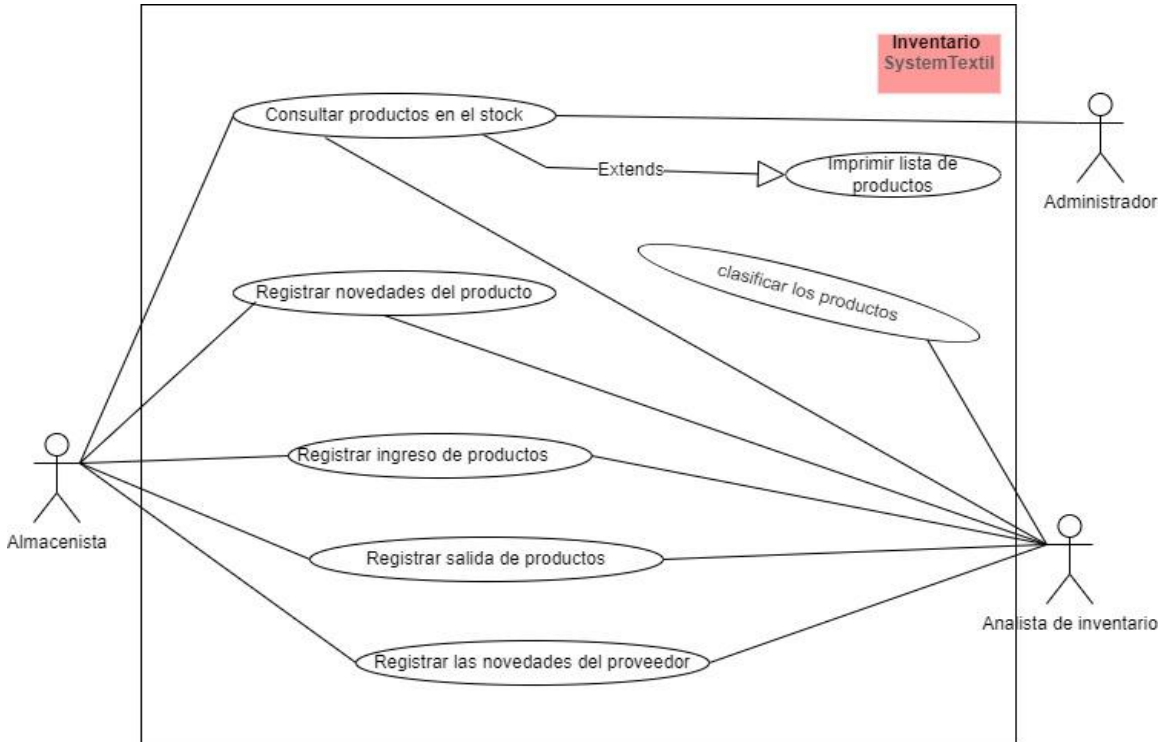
Inventario
SystemTextil

Consultar productos en el stock

Extends

Imprimir lista de productos

Administrador

clasificar los productos

Registrar novedades del producto

Registrar ingreso de productos

Almacenista

Registrar salida de productos

Analista de inventario

Registrar las novedades del proveedor